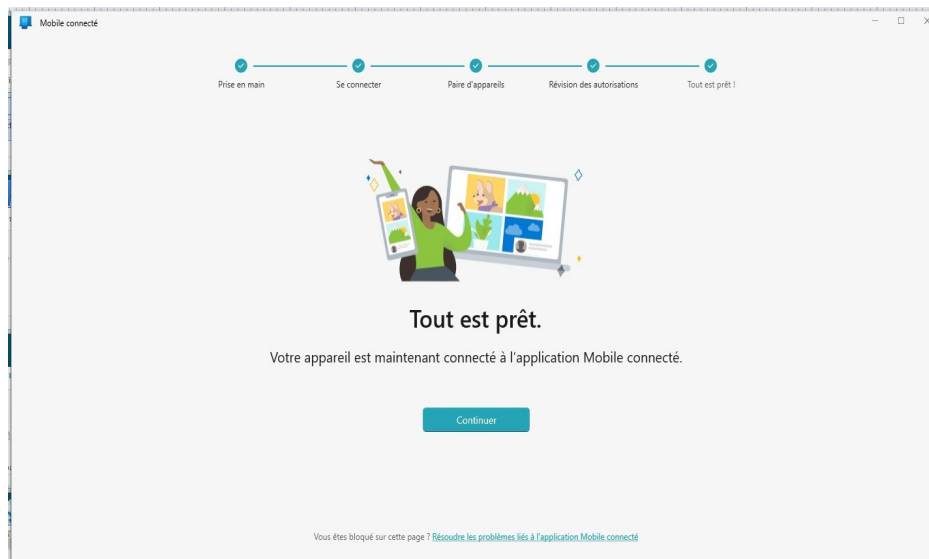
Mobile connecté

Prise en main
Se connecter
Paire d'appareils
Révision des autorisations
Tout est prêt !

Tout est prêt.

Votre appareil est maintenant connecté à l'application Mobile connecté.

Continuer

Vous êtes bloqué sur cette page ? Résoudre les problèmes liés à l'application Mobile connecté